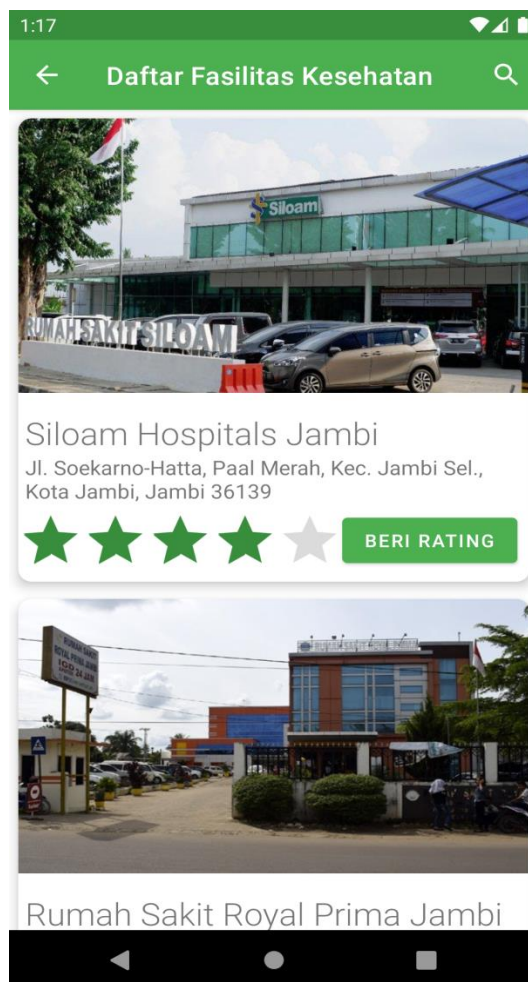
1:17

Daftar Fasilitas Kesehatan

Siloam

RUMAH SAKIT SILOAM

Siloam Hospitals Jambi

Jl. Soekarno-Hatta, Paal Merah, Kec. Jambi Sel., Kota Jambi, Jambi 36139

BERI RATING

RUMAH SAKIT ROYAL PRIMA JAMBI

Rumah Sakit Royal Prima Jambi